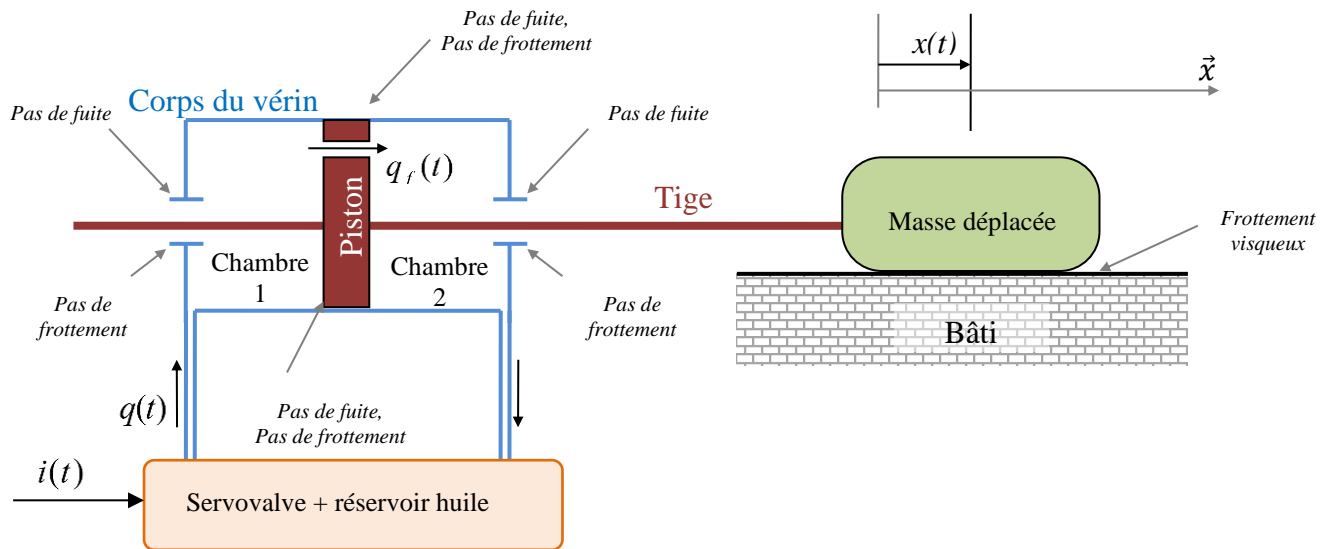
Pas de fuite,
Pas de frottement

$x(t)$

$\vec{x}$

Corps du vérin

Pas de fuite

Pas de fuite

$q_f(t)$

Tige

Piston

Masse déplacée

Frottement visqueux

Chambre 1

Chambre 2

Pas de frottement

Pas de frottement

Bâti

$q(t)$

Pas de fuite,
Pas de frottement

$i(t)$

Servovalve + réservoir huile